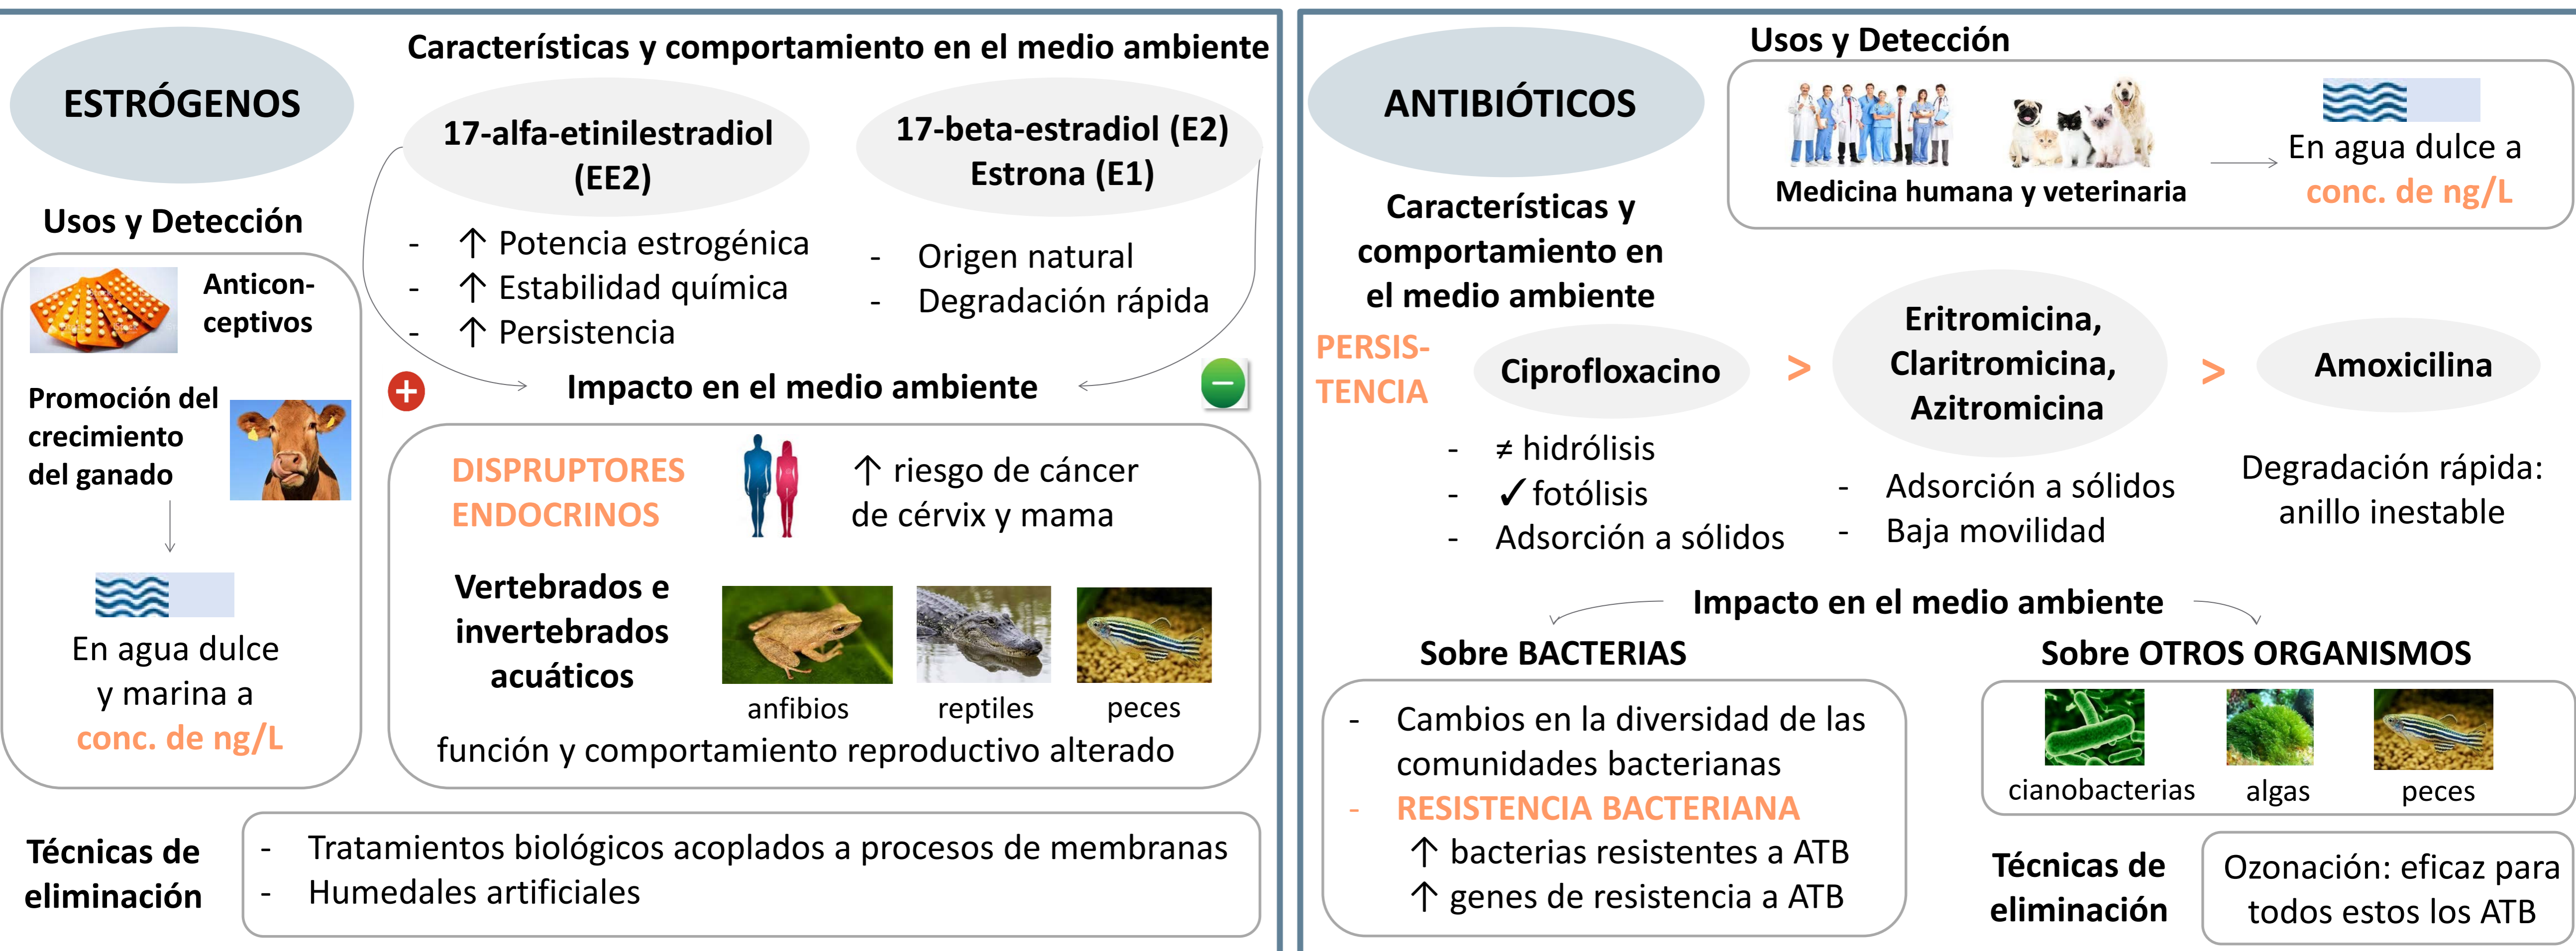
ESTRÓGENOS

Características y comportamiento en el medio ambiente

17-alfa-etinilestradiol (EE2)

17-beta-estradiol (E2)
Estrona (E1)

- ↑ Potencia estrogénica
- ↑ Estabilidad química
- ↑ Persistencia

- Origen natural
- Degradación rápida

Usos y Detección

Anticonceptivos

Promoción del crecimiento del ganado

En agua dulce y marina a conc. de ng/L

Impacto en el medio ambiente

DISPRUPTORES ENDOCRINOS

↑ riesgo de cáncer de cérvix y mama

Vertebrados e invertebrados acuáticos

anfibios reptiles peces

función y comportamiento reproductivo alterado

Técnicas de eliminación

- Tratamientos biológicos acoplados a procesos de membranas
- Humedales artificiales

ANTIBIÓTICOS

Usos y Detección

Medicina humana y veterinaria

En agua dulce a conc. de ng/L

Características y comportamiento en el medio ambiente

PERSISTENCIA

Ciprofloxacino > Eritromicina, Claritromicina, Azitromicina > Amoxicilina

- ≠ hidrólisis
- ✓ fotólisis
- Adsorción a sólidos

- Adsorción a sólidos
- Baja movilidad

Degradación rápida: anillo inestable

Impacto en el medio ambiente

Sobre BACTERIAS

- Cambios en la diversidad de las comunidades bacterianas
- RESISTENCIA BACTERIANA
↑ bacterias resistentes a ATB
↑ genes de resistencia a ATB

Sobre OTROS ORGANISMOS

cianobacterias algas peces

Técnicas de eliminación

Ozonación: eficaz para todos estos los ATB